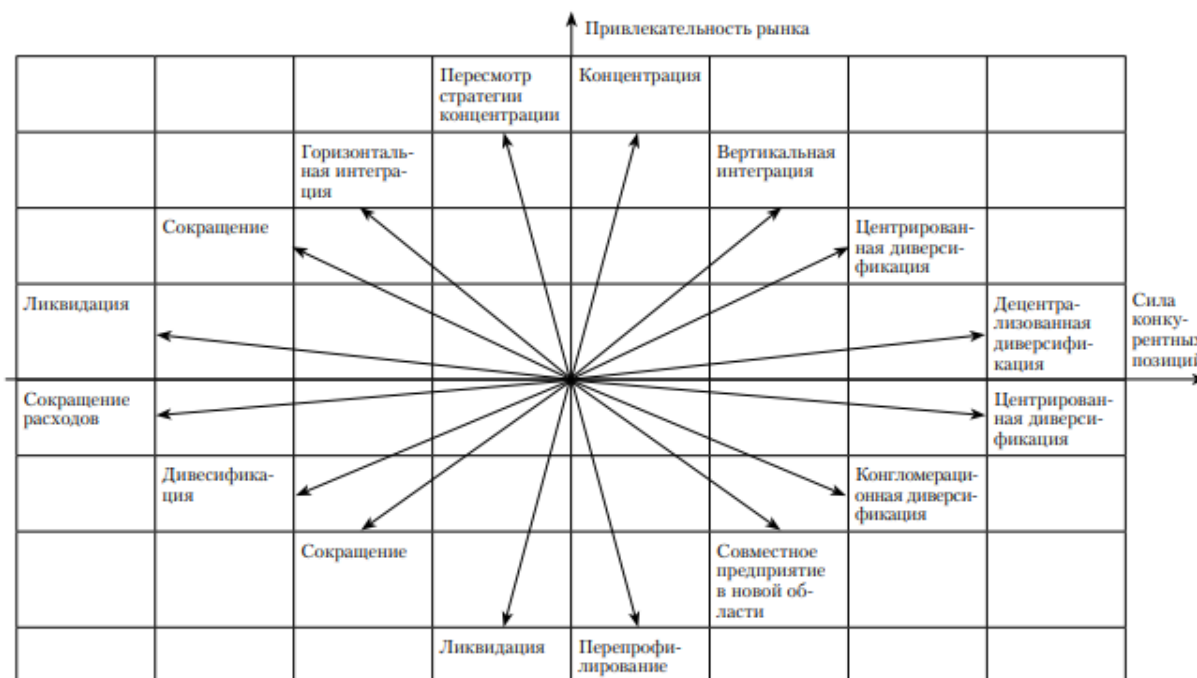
Привлекательность рынка

Пересмотр стратегии концентрации

Концентрация

Горизонтальная интеграция

Вертикальная интеграция

Сокращение

Центрированная диверсификация

Ликвидация

Децентрализованная диверсификация

Сила конкурентных позиций

Сокращение расходов

Центрированная диверсификация

Дивесификация

Конгломерационная диверсификация

Сокращение

Совместное предприятие в новой области

Ликвидация

Перепрофилирование